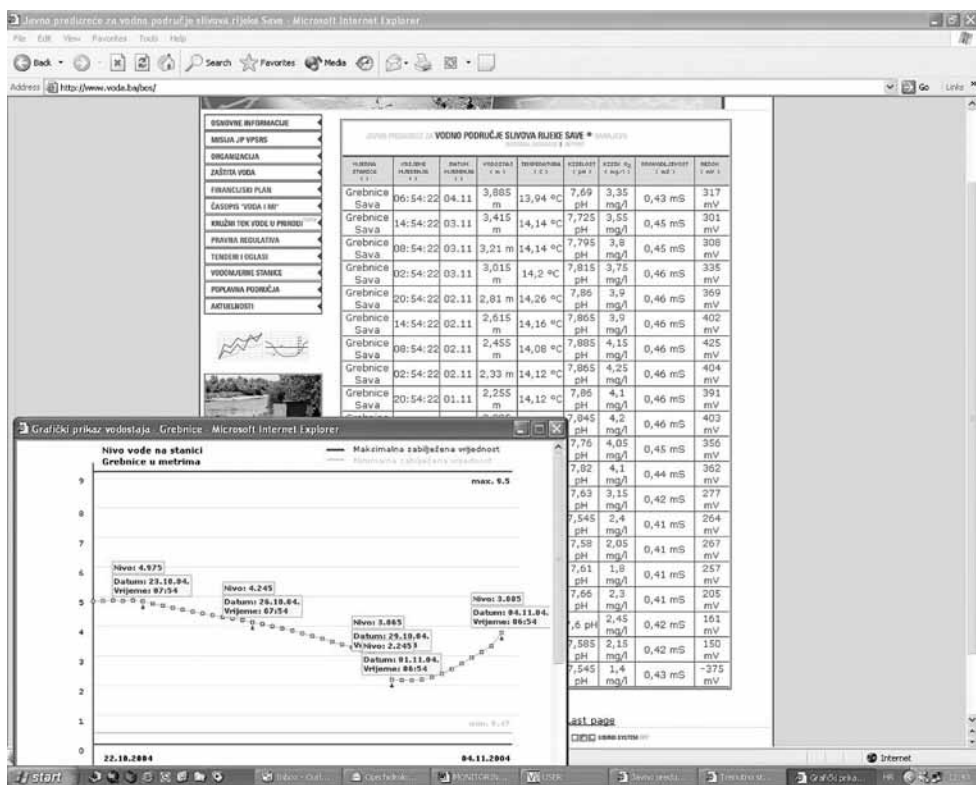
Javno preduzece za vodno područje slivova rijeke Save - Microsoft Internet Explorer

File Edit View Favorites Tools Help

Back Search Favorites Media

Address http://www.voda.ba/bos/

Go Links

OSNOVNE INFORMACIJE
MISIJA JP VPSRS
ORGANIZACIJA
ZAŠTITA VODA
FINANCIJSKI PLAN
ČASOPIS "VODA I MI"
KRUŽNI TOK VODE U PRIRODI
PRAVNA REGULATIVA
TENDERI I OGLASI
VODOMJERNE STANICE
POPLAVNA PODRUČJA
AKTUELNOSTI

JAVNO PREDUZEĆE ZA VODNO PODRUČJE SLIVOVA RIJEKE SAVE SARAJEVO

| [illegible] | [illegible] | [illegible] | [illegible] | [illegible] | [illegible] | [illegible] | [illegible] | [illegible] |
|---|---|---|---|---|---|---|---|---|
| Grebnice Sava | 06:54:22 | 04.11 | 3,885 m | 13,94 ºC | 7,69 pH | 3,35 mg/l | 0,43 mS | 317 mV |
| Grebnice Sava | 14:54:22 | 03.11 | 3,415 m | 14,14 ºC | 7,725 pH | 3,55 mg/l | 0,45 mS | 301 mV |
| Grebnice Sava | 08:54:22 | 03.11 | 3,21 m | 14,14 ºC | 7,795 pH | 3,8 mg/l | 0,45 mS | 308 mV |
| Grebnice Sava | 02:54:22 | 03.11 | 3,015 m | 14,2 ºC | 7,815 pH | 3,75 mg/l | 0,46 mS | 335 mV |
| Grebnice Sava | 20:54:22 | 02.11 | 2,81 m | 14,26 ºC | 7,86 pH | 3,9 mg/l | 0,46 mS | 369 mV |
| Grebnice Sava | 14:54:22 | 02.11 | 2,615 m | 14,16 ºC | 7,865 pH | 3,9 mg/l | 0,46 mS | 402 mV |
| Grebnice Sava | 08:54:22 | 02.11 | 2,455 m | 14,08 ºC | 7,885 pH | 4,15 mg/l | 0,46 mS | 425 mV |
| Grebnice Sava | 02:54:22 | 02.11 | 2,33 m | 14,12 ºC | 7,865 pH | 4,25 mg/l | 0,46 mS | 404 mV |
| Grebnice Sava | 20:54:22 | 01.11 | 2,255 m | 14,12 ºC | 7,86 pH | 4,1 mg/l | 0,46 mS | 391 mV |
| | | | | | 7,845 pH | 4,2 mg/l | 0,46 mS | 403 mV |
| | | | | | 7,76 pH | 4,05 mg/l | 0,45 mS | 356 mV |
| | | | | | 7,82 pH | 4,1 mg/l | 0,44 mS | 362 mV |
| | | | | | 7,63 pH | 3,15 mg/l | 0,42 mS | 277 mV |
| | | | | | 7,545 pH | 2,4 mg/l | 0,41 mS | 264 mV |
| | | | | | 7,58 pH | 2,05 mg/l | 0,41 mS | 267 mV |
| | | | | | 7,61 pH | 1,8 mg/l | 0,41 mS | 257 mV |
| | | | | | 7,66 pH | 2,3 mg/l | 0,41 mS | 205 mV |
| | | | | | 7,6 pH | 2,45 mg/l | 0,42 mS | 161 mV |
| | | | | | 7,585 pH | 2,15 mg/l | 0,42 mS | 150 mV |
| | | | | | 7,545 pH | 1,4 mg/l | 0,43 mS | -375 mV |

Last page

Grafički prikaz vodostaja - Grebnice - Microsoft Internet Explorer

Nivo vode na stanici Grebnice u metrima

Maksimalna zabilježena vrijednost

max. 9.5

9 8 7 6 5 4 3 2 1 0

Nivo: 4.975 Datum: 23.10.04. Vrijeme: 07:54

Nivo: 4.245 Datum: 26.10.04. Vrijeme: 07:54

Nivo: 3.865 Datum: 29.10.04.

Nivo: 2.245 Datum: 01.11.04. Vrijeme: 06:54

Nivo: 3.885 Datum: 04.11.04. Vrijeme: 06:54

22.10.2004

04.11.2004

Internet

start